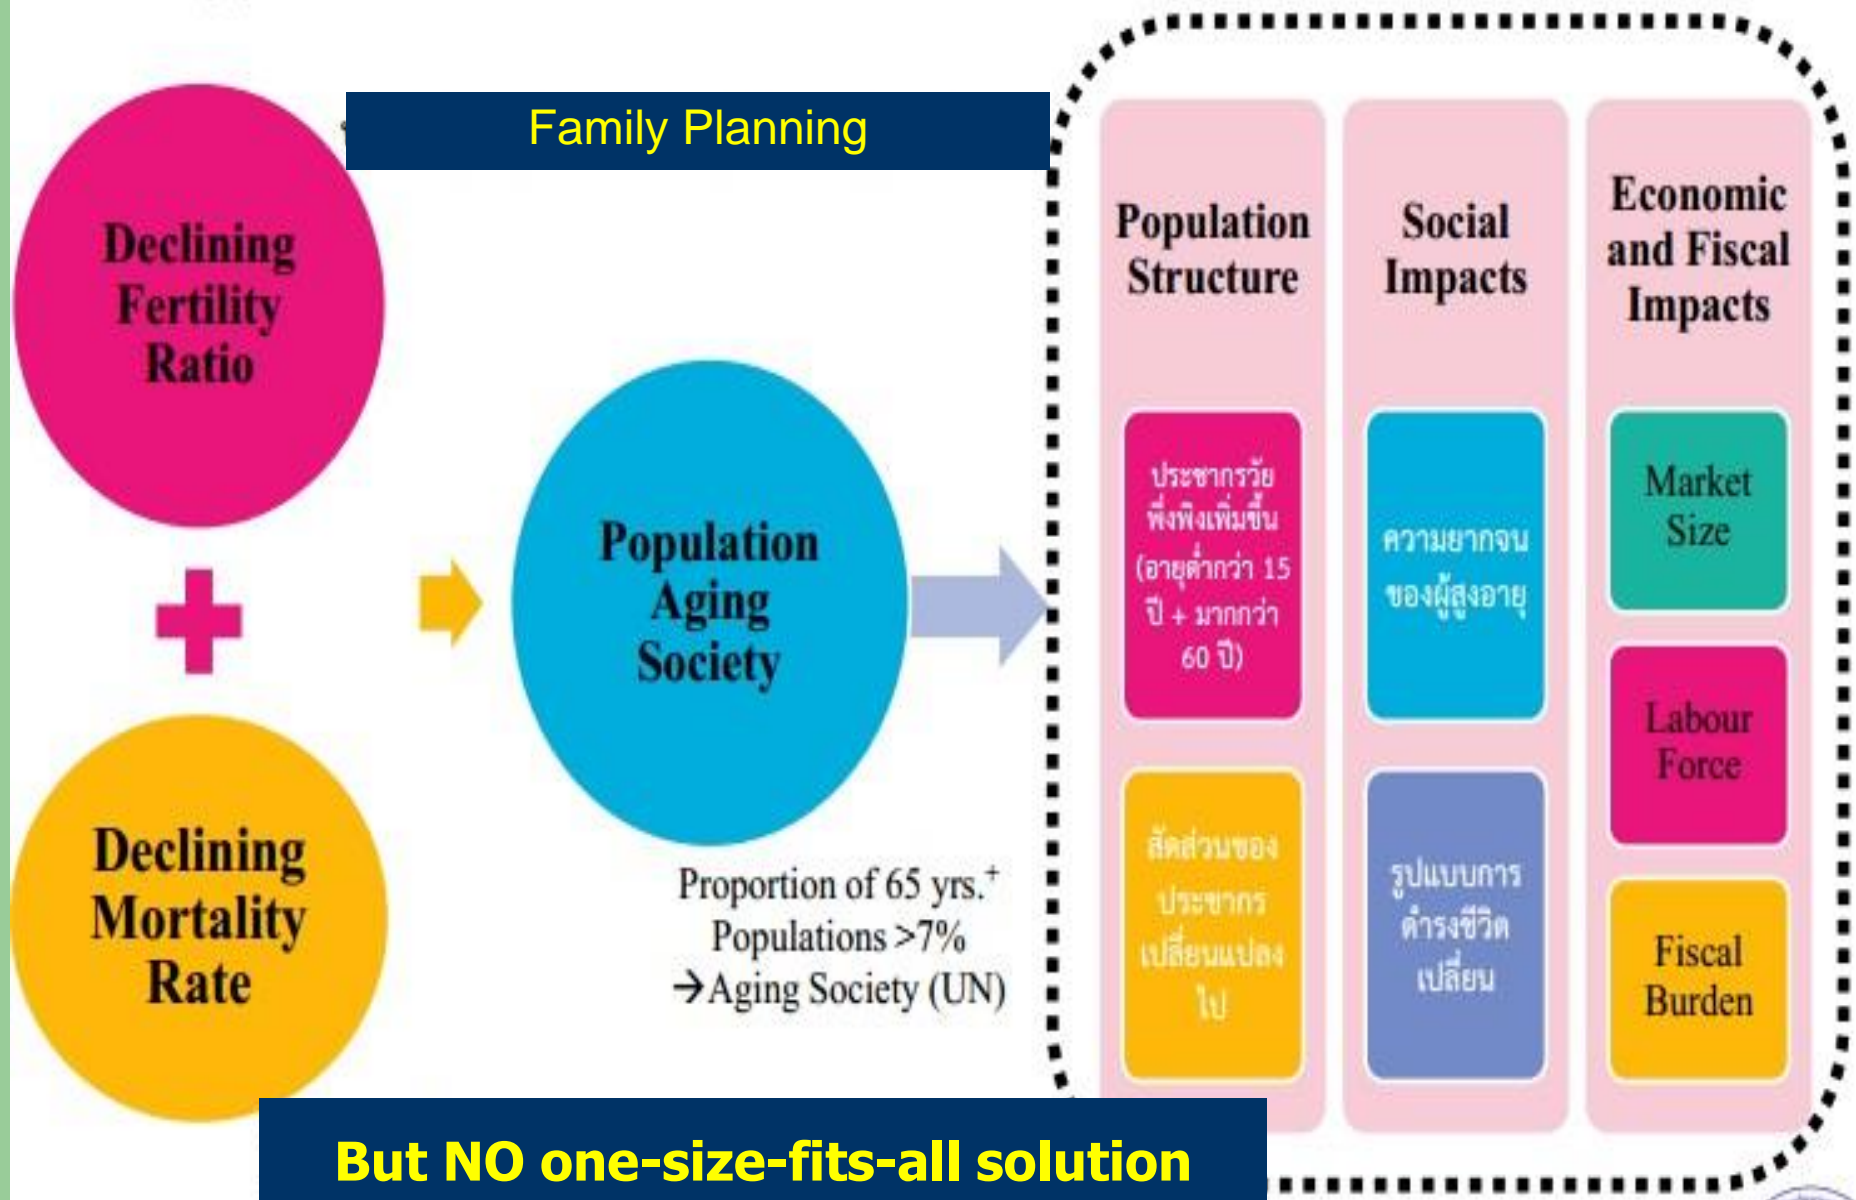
Family Planning

Declining Fertility Ratio

Declining Mortality Rate

Population Aging Society

Proportion of 65 yrs.$^+$ Populations >7% →Aging Society (UN)

Population Structure

ประชากรวัยพึ่งพิงเพิ่มขึ้น (อายุต่ำกว่า 15 ปี + มากกว่า 60 ปี)

สัดส่วนของประชากรเปลี่ยนแปลงไป

Social Impacts

ความยากจนของผู้สูงอายุ

รูปแบบการดำรงชีวิตเปลี่ยน

Economic and Fiscal Impacts

Market Size

Labour Force

Fiscal Burden

But NO one-size-fits-all solution